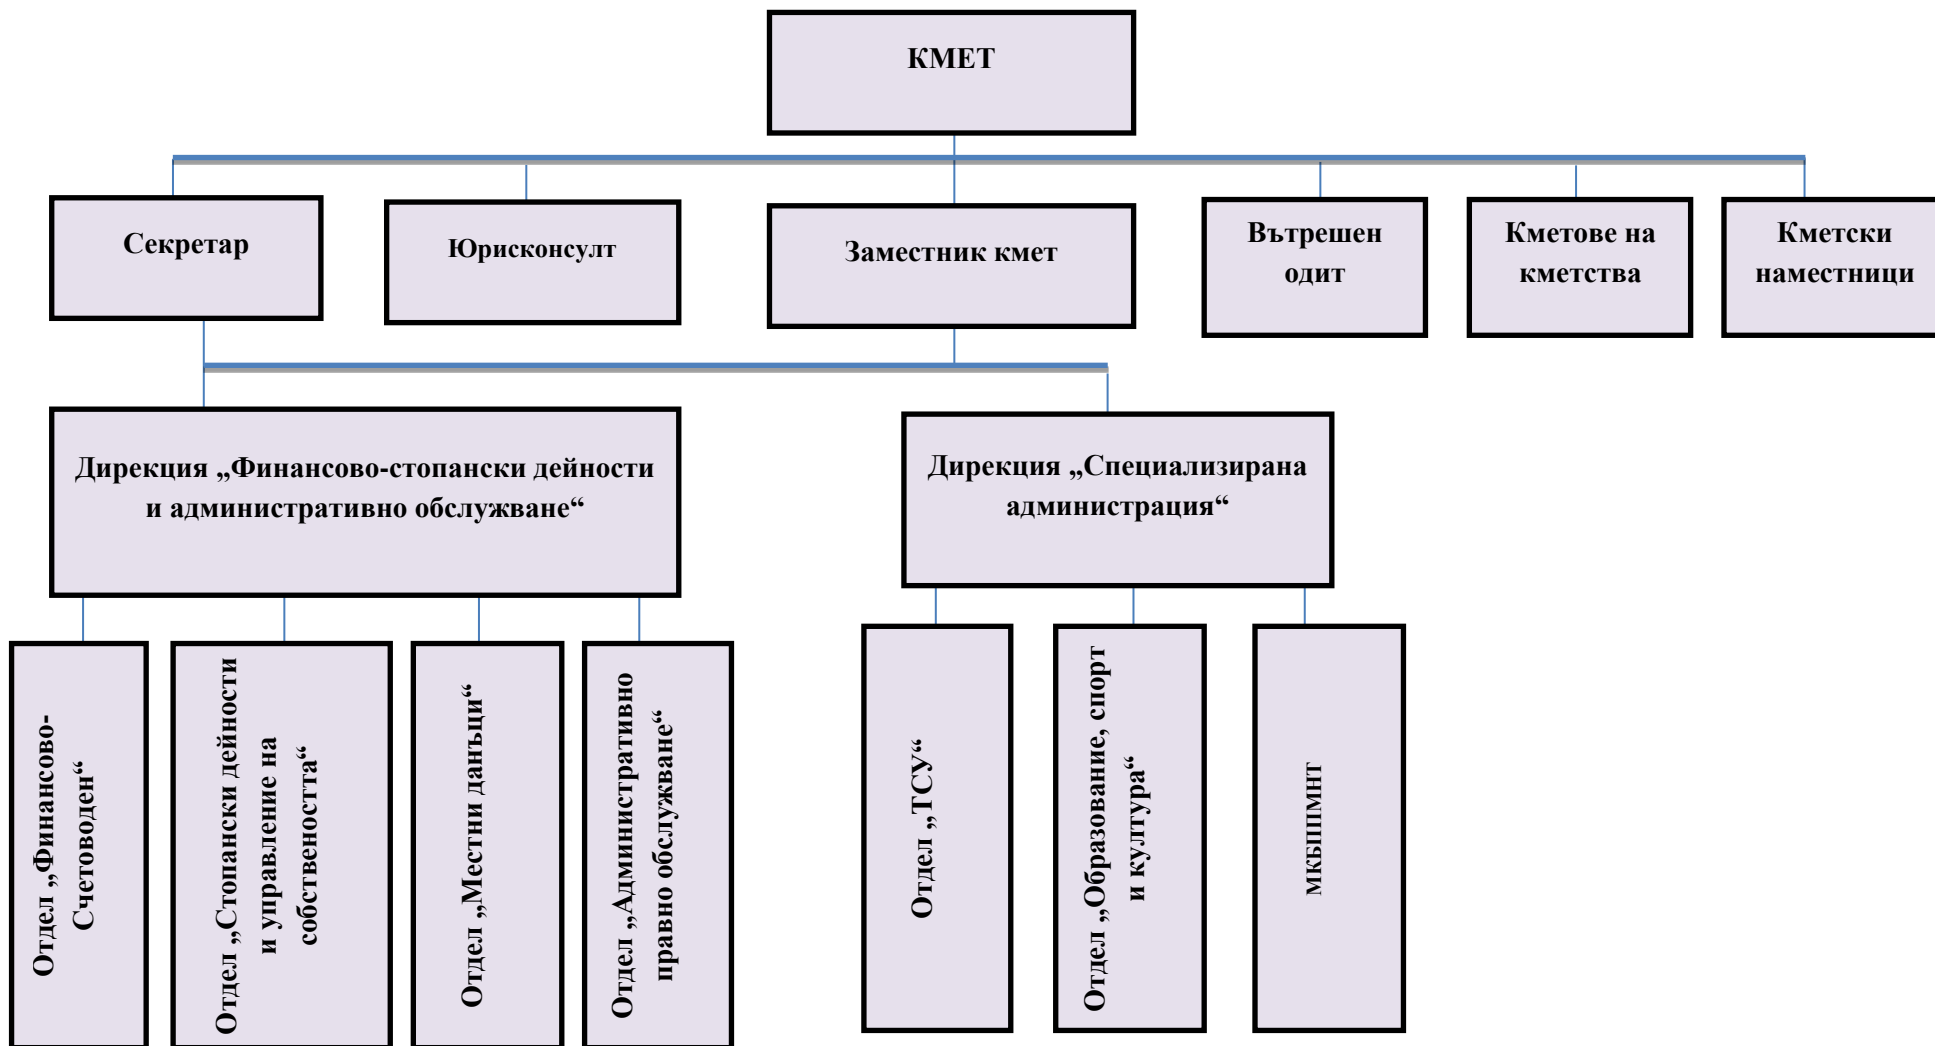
КМЕТ

Секретар

Юрисконсулт

Заместник кмет

Вътрешен одит

Кметове на кметства

Кметски наместници

Дирекция „Финансово-стопански дейности и административно обслужване“

Дирекция „Специализирана администрация“

Отдел „Финансово-Счетоводен“

Отдел „Стопански дейности и управление на собствеността“

Отдел „Местни данъци“

Отдел „Административно правно обслужване“

Отдел „ТСУ“

Отдел „Образование, спорт и култура“

МКБППМНТ